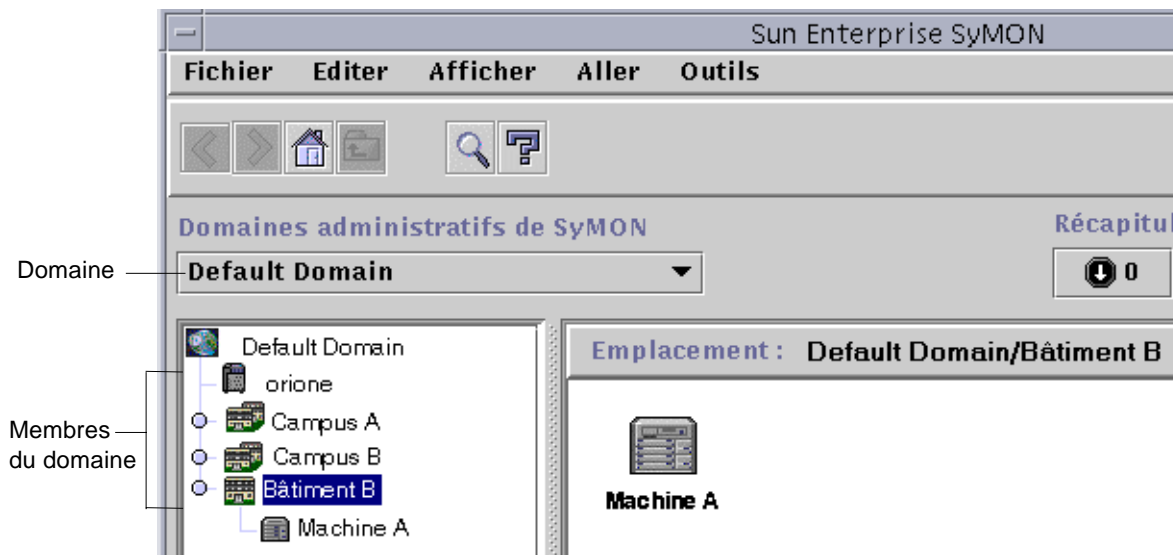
Sun Enterprise SyMON

Fichier Editer Afficher Aller Outils

Domaines administratifs de SyMON

Récapitul

Domaine

Default Domain

0

Default Domain

orione

Campus A

Campus B

Bâtiment B

Machine A

Membres du domaine

Emplacement : Default Domain/Bâtiment B

Machine A